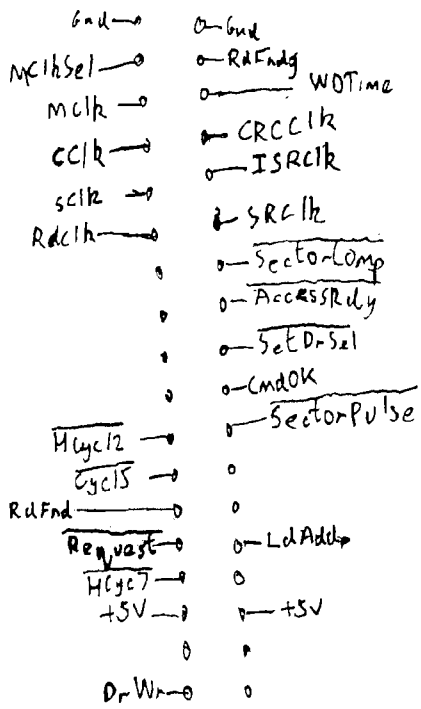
Gnd
Gnd
MClkSel
RdFndg
WDTime
Mclk
CRCClk
CClk
ISRClk
sclk
SRClk
Rdclk
$\overline{SectorComp}$
$\overline{AccessRdy}$
$\overline{SetDrSel}$
CmdOK
$\overline{SectorPulse}$
$\overline{HCycl2}$
$\overline{Cycl5}$
RdFnd
$\overline{Request}$
LdAddr
$\overline{HCyc7}$
+5V
+5V
DrWr